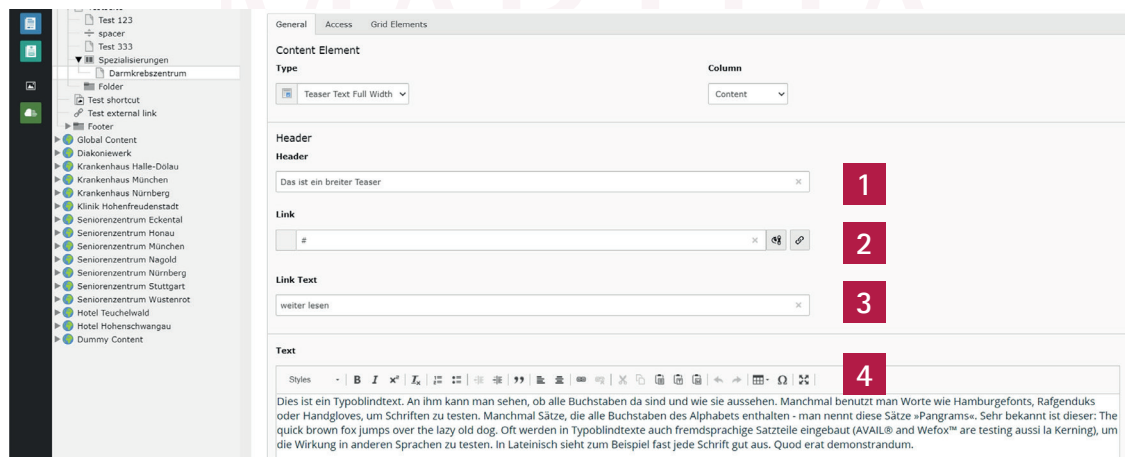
Test 123
spacer
Test 333
Spezialisierungen
Darmkrebszentrum
Folder
Test shortcut
Test external link
Footer
Global Content
Diakoniewerk
Krankenhaus Halle-Dölau
Krankenhaus München
Krankenhaus Nürnberg
Klinik Hohenfreudenstadt
Seniorenzentrum Eckental
Seniorenzentrum Honau
Seniorenzentrum München
Seniorenzentrum Nagold
Seniorenzentrum Nürnberg
Seniorenzentrum Stuttgart
Seniorenzentrum Wüstenrot
Hotel Teuchelwald
Hotel Hohenschwangau
Dummy Content

General | Access | Grid Elements

Content Element

Type
Teaser Text Full Width

Column
Content

Header

Header
Das ist ein breiter Teaser
1

Link
#
2

Link Text
weiter lesen
3

Text
Styles
4

Dies ist ein Typoblindtext. An ihm kann man sehen, ob alle Buchstaben da sind und wie sie aussehen. Manchmal benutzt man Worte wie Hamburgefonts, Rafgenduks oder Handgloves, um Schriften zu testen. Manchmal Sätze, die alle Buchstaben des Alphabets enthalten - man nennt diese Sätze »Pangrams«. Sehr bekannt ist dieser: The quick brown fox jumps over the lazy old dog. Oft werden in Typoblindtexte auch fremdsprachige Satzteile eingebaut (AVAIL® and Wefox™ are testing aussi la Kerning), um die Wirkung in anderen Sprachen zu testen. In Lateinisch sieht zum Beispiel fast jede Schrift gut aus. Quod erat demonstrandum.